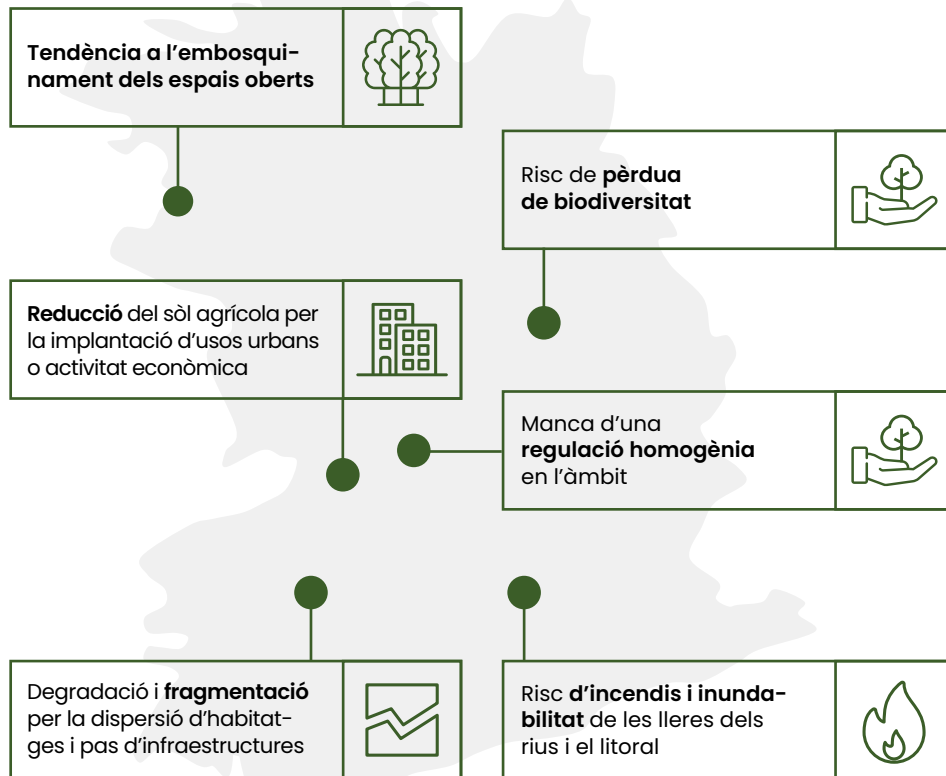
**Tendència a l'embosquinament dels espais oberts**

Risc de **pèrdua de biodiversitat**

**Reducció** del sòl agrícola per la implantació d'usos urbans o activitat econòmica

Manca d'una **regulació homogènia** en l'àmbit

Degradació i **fragmentació** per la dispersió d'habitatges i pas d'infraestructures

Risc **d'incendis i inundabilitat** de les lleres dels rius i el litoral